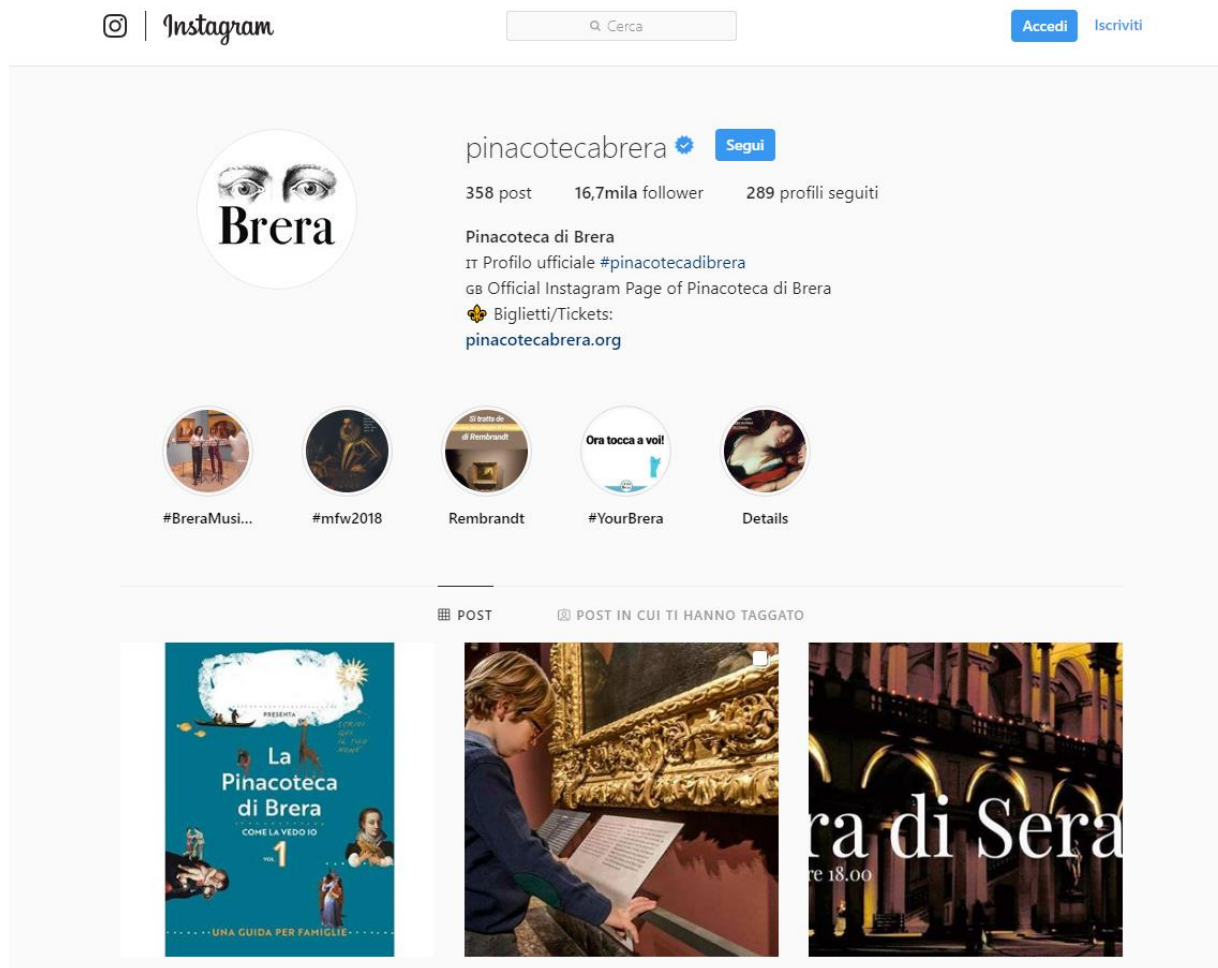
Instagram

Cerca

Accedi Iscriviti

Brera

pinacotecabrera Segui

358 post 16,7mila follower 289 profili seguiti

Pinacoteca di Brera
IT Profilo ufficiale #pinacotecadibrera
GB Official Instagram Page of Pinacoteca di Brera
⚜ Biglietti/Tickets:
pinacotecabrera.org

Si tratta de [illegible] di Rembrandt

Ora tocca a voi!

#BreraMusi... #mfw2018 Rembrandt #YourBrera Details

POST POST IN CUI TI HANNO TAGGATO

PRESENTA
La Pinacoteca di Brera
COME LA VEDO IO
VOL. 1
UNA GUIDA PER FAMIGLIE

ra di Sera
re 18.00